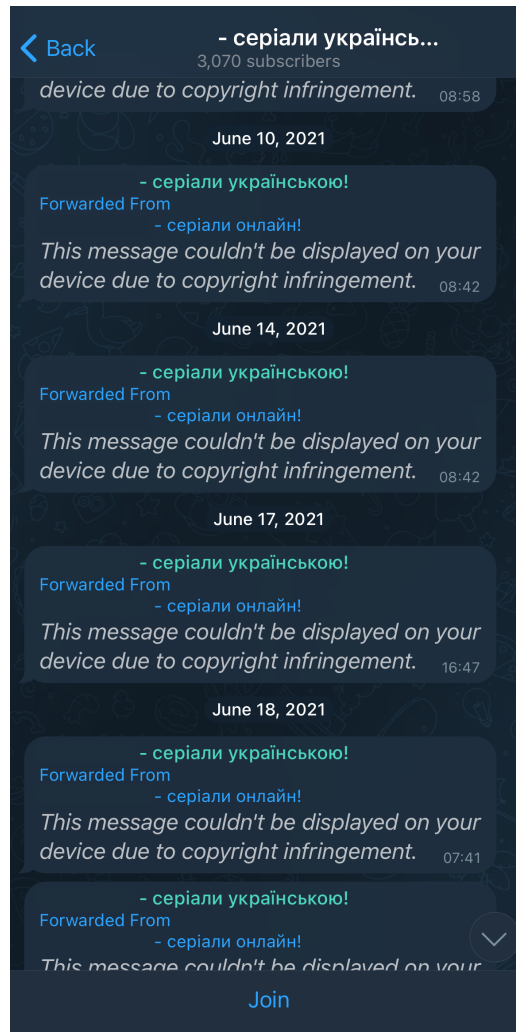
Back
- серіали українсь...
3,070 subscribers

device due to copyright infringement. 08:58

June 10, 2021

- серіали українською!
Forwarded From
- серіали онлайн!
This message couldn't be displayed on your device due to copyright infringement. 08:42

June 14, 2021

- серіали українською!
Forwarded From
- серіали онлайн!
This message couldn't be displayed on your device due to copyright infringement. 08:42

June 17, 2021

- серіали українською!
Forwarded From
- серіали онлайн!
This message couldn't be displayed on your device due to copyright infringement. 16:47

June 18, 2021

- серіали українською!
Forwarded From
- серіали онлайн!
This message couldn't be displayed on your device due to copyright infringement. 07:41

- серіали українською!
Forwarded From
- серіали онлайн!
This message couldn't be displayed on your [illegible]

Join